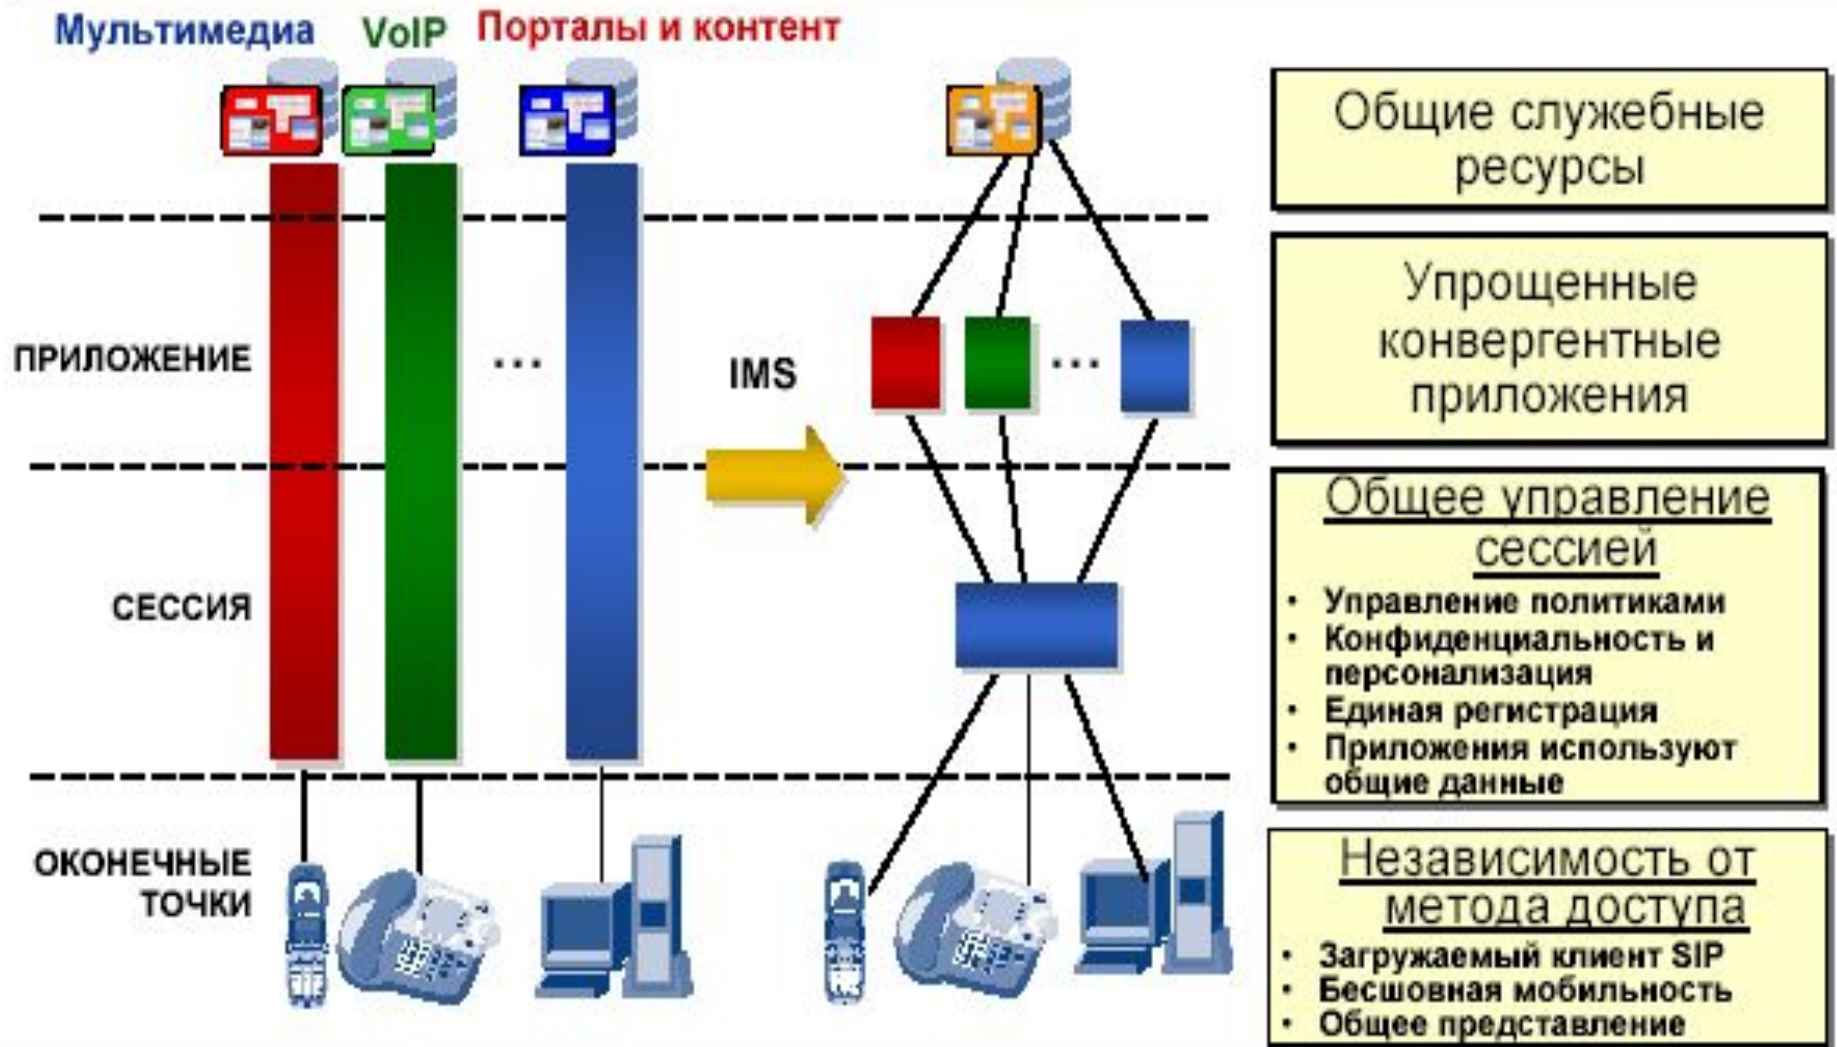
Мультимедиа VoIP Порталы и контент

ПРИЛОЖЕНИЕ

...

IMS

...

СЕССИЯ

ОКОНЕЧНЫЕ ТОЧКИ

Общие служебные ресурсы

Упрощенные конвергентные приложения

Общее управление сессией
• Управление политиками
• Конфиденциальность и персонализация
• Единая регистрация
• Приложения используют общие данные

Независимость от метода доступа
• Загружаемый клиент SIP
• Бесшовная мобильность
• Общее представление